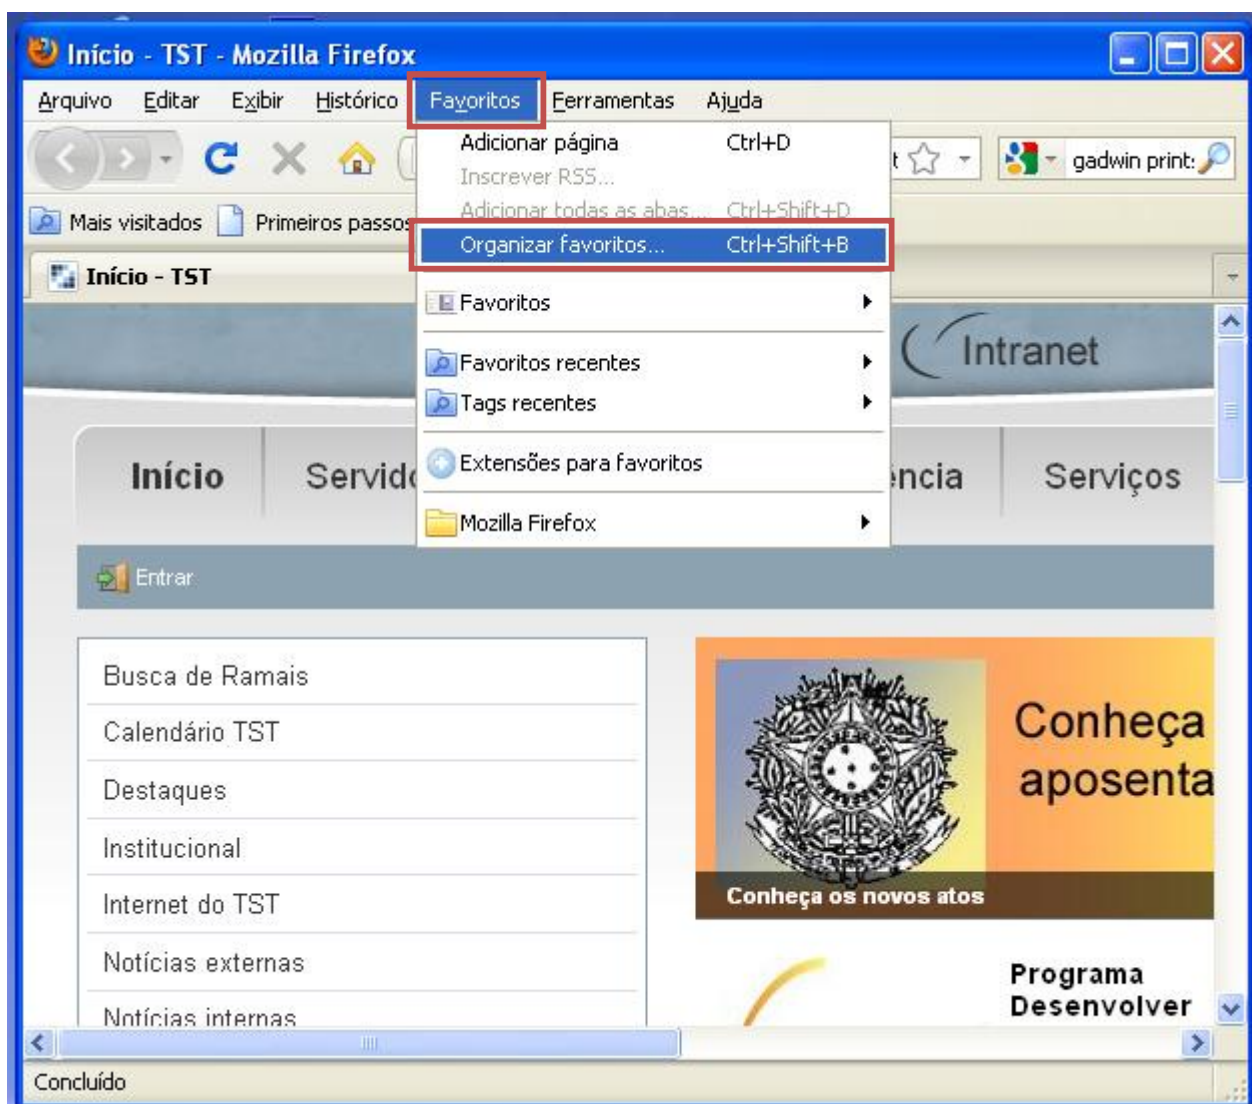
Início - TST - Mozilla Firefox

Arquivo Editar Exibir Histórico Favoritos Ferramentas Ajuda

Adicionar página Ctrl+D
Inscrever RSS...
Adicionar todas as abas... Ctrl+Shift+D
Organizar favoritos... Ctrl+Shift+B
Favoritos
Favoritos recentes
Tags recentes
Extensões para favoritos
Mozilla Firefox

gadwin print:

Mais visitados Primeiros passos

Início - TST

Intranet

Início Servid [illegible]ncia Serviços

Entrar

Busca de Ramais
Calendário TST
Destaques
Institucional
Internet do TST
Notícias externas
Notícias internas

Conheça aposenta

Conheça os novos atos

Programa Desenvolver

Concluído